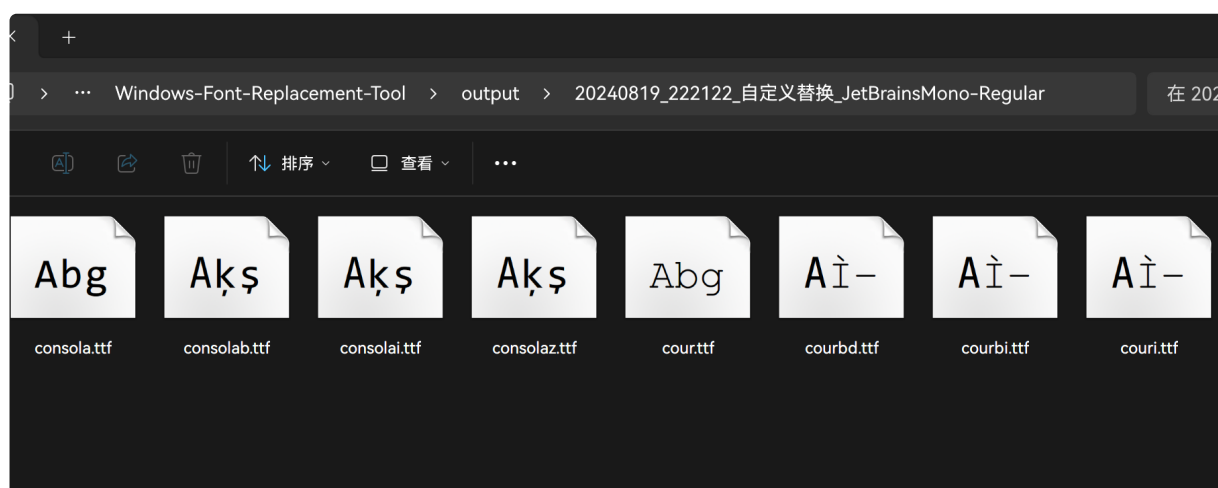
+

> ··· Windows-Font-Replacement-Tool > output > 20240819_222122_自定义替换_JetBrainsMono-Regular

在 202

排序 查看 ···

Abg
consola.ttf

Aķş
consolab.ttf

Aķş
consolai.ttf

Aķş
consolaz.ttf

Abg
cour.ttf

AÌ–
courbd.ttf

AÌ–
courbi.ttf

AÌ–
couri.ttf